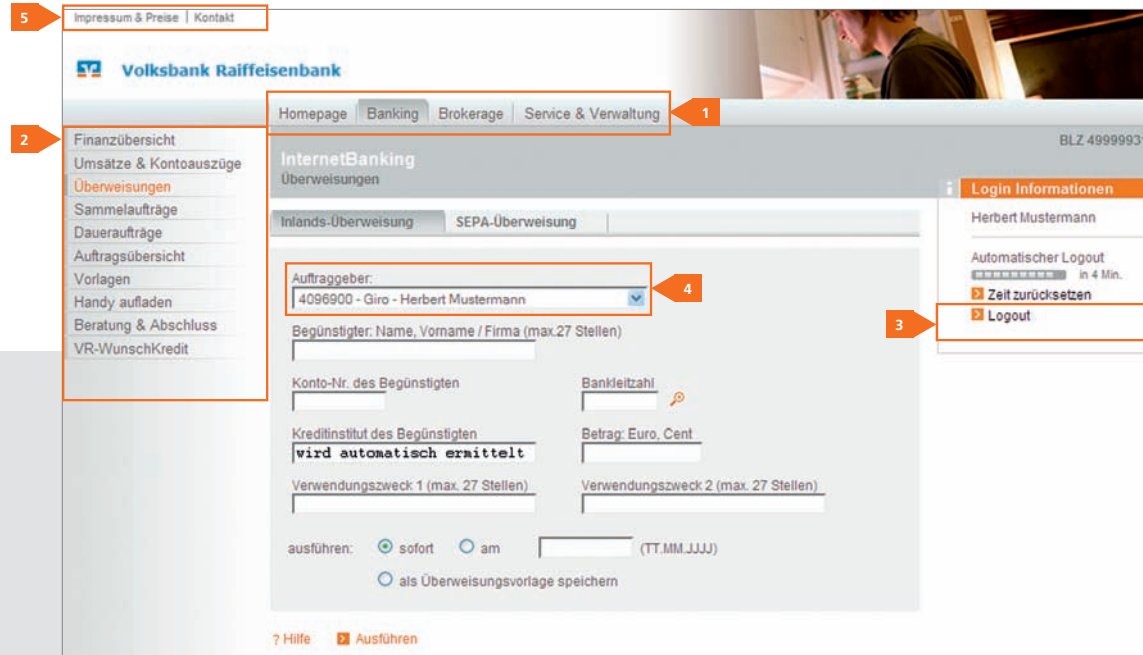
5 Impressum & Preise | Kontakt

Volksbank Raiffeisenbank

Homepage | Banking | Brokerage | Service & Verwaltung 1

2
Finanzübersicht
Umsätze & Kontoauszüge
Überweisungen
Sammelaufträge
Daueraufträge
Auftragsübersicht
Vorlagen
Handy aufladen
Beratung & Abschluss
VR-WunschKredit

BLZ 4999993

InternetBanking
Überweisungen

Inlands-Überweisung | SEPA-Überweisung

Auftraggeber:
4096900 - Giro - Herbert Mustermann 4

Begünstigter: Name, Vorname / Firma (max.27 Stellen)

Konto-Nr. des Begünstigten

Bankleitzahl

Kreditinstitut des Begünstigten
wird automatisch ermittelt

Betrag: Euro, Cent

Verwendungszweck 1 (max. 27 Stellen)

Verwendungszweck 2 (max. 27 Stellen)

ausführen: sofort am (TT.MM.JJJJ)

als Überweisungsvorlage speichern

? Hilfe Ausführen

Login Informationen
Herbert Mustermann
Automatischer Logout
in 4 Min.
Zeit zurücksetzen
3 Logout